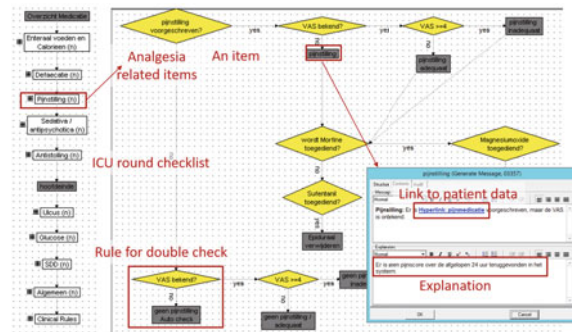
Overzicht Medicatie

Enteraal voeden en Calorieen (n)

Defaecatie (n)

Pijnstilling (n)

Sedativa / antipsychotica (n)

Antistolling (n)

hoofdeinde

Ulcus (n)

Glucose (n)

SDD (n)

Algemeen (n)

Clinical Rules

Analgesia related items

An item

ICU round checklist

Rule for double check

pijnstilling voorgeschreven?

yes

VAS bekend?

yes

VAS >=4

yes

pijnstilling inadequaat

no

pijnstilling

no

pijnstilling adequaat

no

wordt Morfine toegediend?

yes

Magnesiumoxide toegediend?

Sufentanil toegediend?

Epidurale verwijderen

VAS bekend?

yes

VAS >=4

yes

geen pijnstilling

geen pijnstilling Auto check

geen pijnstilling / adequaat

pijnstilling (Generate Message, 03357)

Link to patient data

Pijnstilling: Er is Hyperlink: pijnmedicatie voorgeschreven, maar de VAS is onbekend.

Er is een pijnscore over de afgelopen 24 uur teruggevonden in het systeem.

Explanation